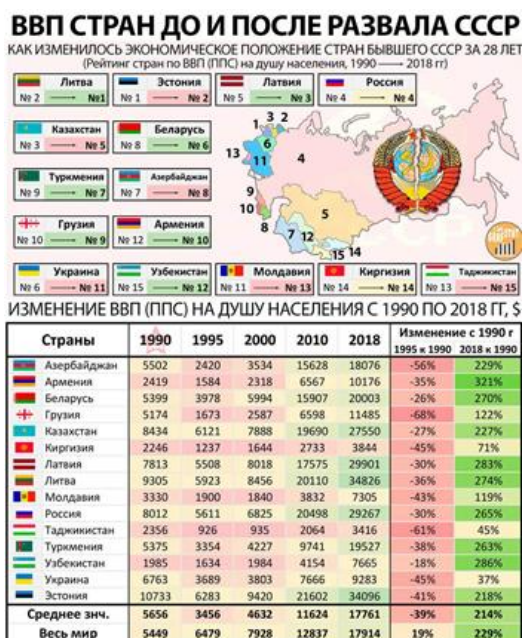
ВВП СТРАН ДО И ПОСЛЕ РАЗВАЛА СССР
КАК ИЗМЕНИЛОСЬ ЭКОНОМИЧЕСКОЕ ПОЛОЖЕНИЕ СТРАН БЫВШЕГО СССР ЗА 28 ЛЕТ
(Рейтинг стран по ВВП (ППС) на душу населения, 1990 —— 2018 гг)

Литва
№ 2 —— № 1
Эстония
№ 1 —— № 2
Латвия
№ 5 —— № 3
Россия
№ 4 —— № 4
Казахстан
№ 3 —— № 5
Беларусь
№ 8 —— № 6
Туркмения
№ 9 —— № 7
Азербайджан
№ 7 —— № 8
Грузия
№ 10 —— № 9
Армения
№ 12 —— № 10
Украина
№ 6 —— № 11
Узбекистан
№ 15 —— № 12
Молдавия
№ 11 —— № 13
Киргизия
№ 14 —— № 14
Таджикистан
№ 13 —— № 15

1 3 2 6 13 11 4 9 10 8 7 12 5 15 14

ИЗМЕНЕНИЕ ВВП (ППС) НА ДУШУ НАСЕЛЕНИЯ С 1990 ПО 2018 ГГ, $

| Страны | 1990 | 1995 | 2000 | 2010 | 2018 | Изменение с 1990 г 1995 к 1990 | 2018 к 1990 |
|---|---|---|---|---|---|---|---|
| Азербайджан | 5502 | 2420 | 3534 | 15628 | 18076 | -56% | 229% |
| Армения | 2419 | 1584 | 2318 | 6567 | 10176 | -35% | 321% |
| Беларусь | 5399 | 3978 | 5994 | 15907 | 20003 | -26% | 270% |
| Грузия | 5174 | 1673 | 2587 | 6598 | 11485 | -68% | 122% |
| Казахстан | 8434 | 6121 | 7888 | 19690 | 27550 | -27% | 227% |
| Киргизия | 2246 | 1237 | 1644 | 2733 | 3844 | -45% | 71% |
| Латвия | 7813 | 5508 | 8018 | 17575 | 29901 | -30% | 283% |
| Литва | 9305 | 5923 | 8456 | 20110 | 34826 | -36% | 274% |
| Молдавия | 3330 | 1900 | 1840 | 3832 | 7305 | -43% | 119% |
| Россия | 8012 | 5611 | 6825 | 20498 | 29267 | -30% | 265% |
| Таджикистан | 2356 | 926 | 935 | 2064 | 3416 | -61% | 45% |
| Туркмения | 5375 | 3354 | 4227 | 9741 | 19527 | -38% | 263% |
| Узбекистан | 1985 | 1634 | 1984 | 4154 | 7665 | -18% | 286% |
| Украина | 6763 | 3689 | 3803 | 7666 | 9283 | -45% | 37% |
| Эстония | 10733 | 6283 | 9420 | 21602 | 34096 | -41% | 218% |
| Среднее зн. | 5656 | 3456 | 4632 | 11624 | 17761 | -39% | 214% |
| Весь мир | 5449 | 6479 | 7928 | 12837 | 17914 | 19% | 229% |